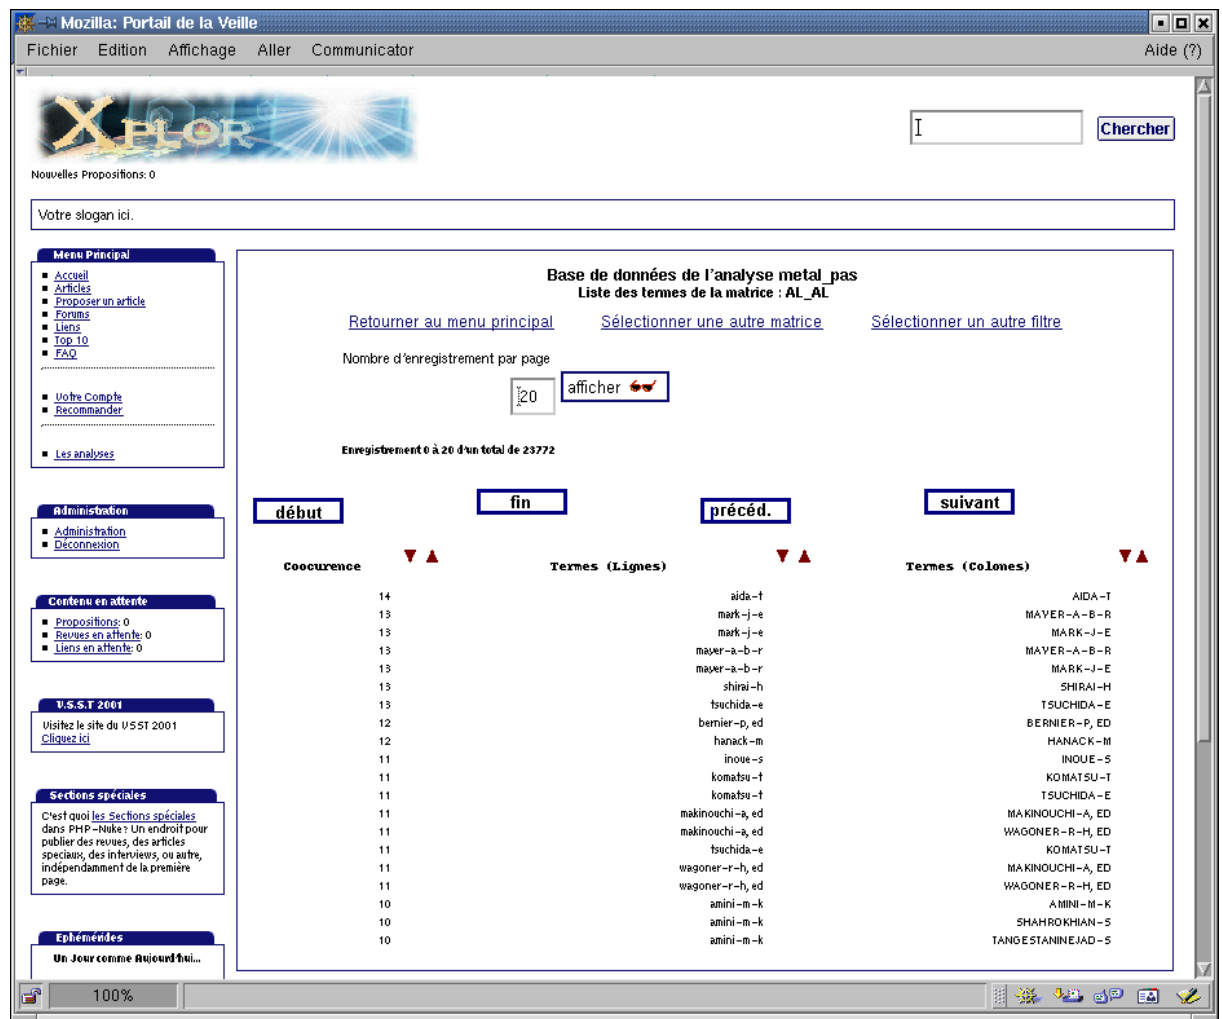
Mozilla: Portail de la Veille

Fichier Edition Affichage Aller Communicator Aide (?)

XPLOR

Chercher

Nouvelles Propositions: 0

Votre slogan ici.

Menu Principal
- Accueil
- Articles
- Proposer un article
- Forums
- Liens
- Top 10
- FAQ

- Votre Compte
- Recommander

- Les analyses

Administration
- Administration
- Déconnexion

Contenu en attente
- Propositions: 0
- Revues en attente: 0
- Liens en attente: 0

V.S.S.T 2001
Visitez le site du VSST 2001
Cliquez ici

Sections spéciales
C'est quoi les Sections spéciales dans PHP-Nuke? Un endroit pour publier des revues, des articles speciaux, des interviews, ou autre, indépendamment de la première page.

Ephémérides
Un Jour comme Aujourd'hui...

Base de données de l'analyse metal_pas
Liste des termes de la matrice : AL_AL

Retourner au menu principal Sélectionner une autre matrice Sélectionner un autre filtre

Nombre d'enregistrement par page

20 afficher

Enregistrement 0 à 20 d'un total de 23772

début fin précéd. suivant

| Coocurence | Termes (Lignes) | Termes (Colones) |
|---|---|---|
| 14 | aida-t | AIDA-T |
| 13 | mark-j-e | MAYER-A-B-R |
| 13 | mark-j-e | MARK-J-E |
| 13 | mayer-a-b-r | MAYER-A-B-R |
| 13 | mayer-a-b-r | MARK-J-E |
| 13 | shirai-h | SHIRAI-H |
| 13 | tsuchida-e | TSUCHIDA-E |
| 12 | bernier-p, ed | BERNIER-P, ED |
| 12 | hanack-m | HANACK-M |
| 11 | inoue-s | INOUE-S |
| 11 | komatsu-t | KOMATSU-T |
| 11 | komatsu-t | TSUCHIDA-E |
| 11 | makinouchi-a, ed | MAKINOUCHI-A, ED |
| 11 | makinouchi-a, ed | WAGONER-R-H, ED |
| 11 | tsuchida-e | KOMATSU-T |
| 11 | wagoner-r-h, ed | MAKINOUCHI-A, ED |
| 11 | wagoner-r-h, ed | WAGONER-R-H, ED |
| 10 | amini-m-k | AMINI-M-K |
| 10 | amini-m-k | SHAHROKHIAN-S |
| 10 | amini-m-k | TANGESTANINEJAD-S |

100%